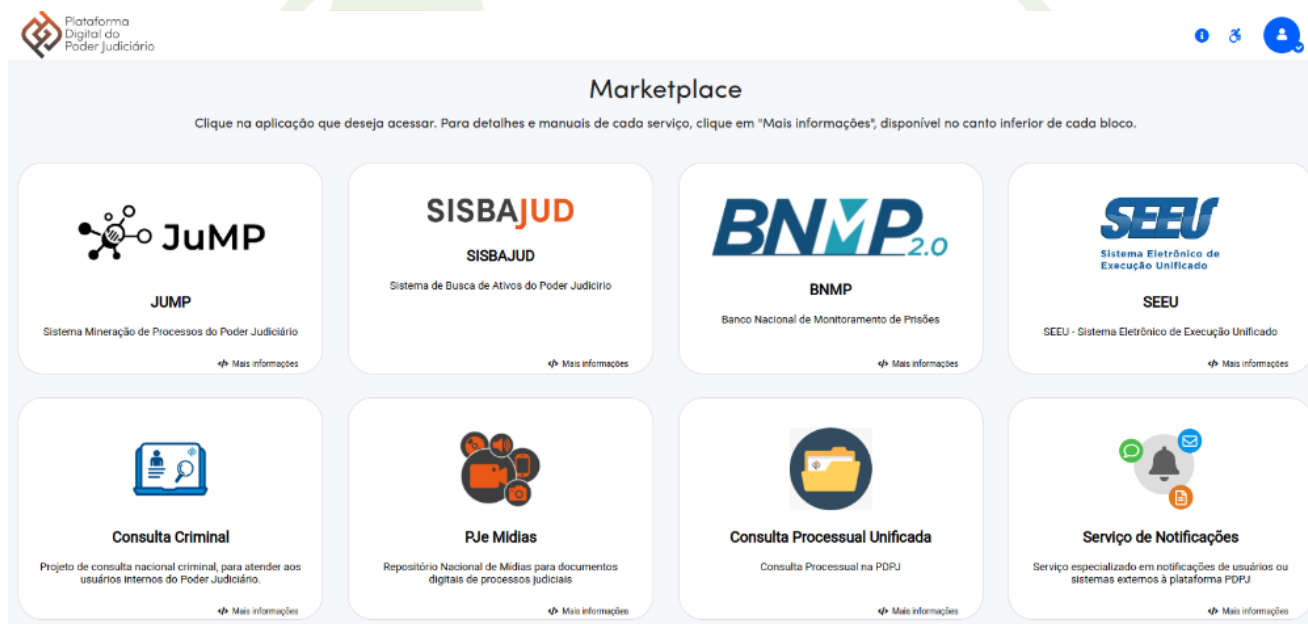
Plataforma Digital do Poder Judiciário

Marketplace

Clique na aplicação que deseja acessar. Para detalhes e manuais de cada serviço, clique em "Mais informações", disponível no canto inferior de cada bloco.

JuMP

JUMP

Sistema Mineração de Processos do Poder Judiciário

</> Mais informações

SISBAJUD

SISBAJUD

Sistema de Busca de Ativos do Poder Judicirio

</> Mais informações

BNMP 2.0

BNMP

Banco Nacional de Monitoramento de Prisões

</> Mais informações

SEEU
Sistema Eletrônico de Execução Unificado

SEEU

SEEU - Sistema Eletrônico de Execução Unificado

</> Mais informações

Consulta Criminal

Projeto de consulta nacional criminal, para atender aos usuários internos do Poder Judiciário.

</> Mais informações

PJe Midias

Repositório Nacional de Midias para documentos digitais de processos judiciais

</> Mais informações

Consulta Processual Unificada

Consulta Processual na PDPJ

</> Mais informações

Serviço de Notificações

Serviço especializado em notificações de usuários ou sistemas externos à plataforma PDPJ

</> Mais informações